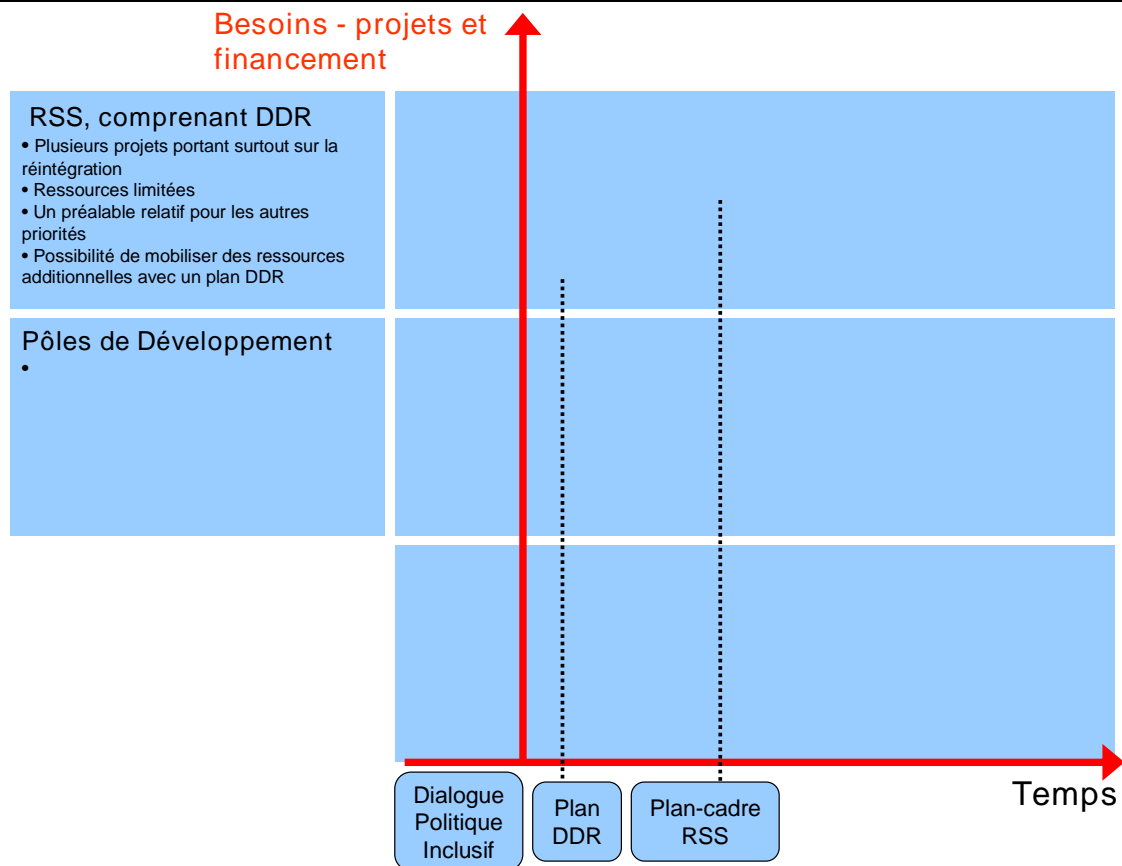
Besoins - projets et financement

RSS, comprenant DDR
• Plusieurs projets portant surtout sur la réintégration
• Ressources limitées
• Un préalable relatif pour les autres priorités
• Possibilité de mobiliser des ressources additionnelles avec un plan DDR

Pôles de Développement
•

Dialogue Politique Inclusif

Plan DDR

Plan-cadre RSS

Temps